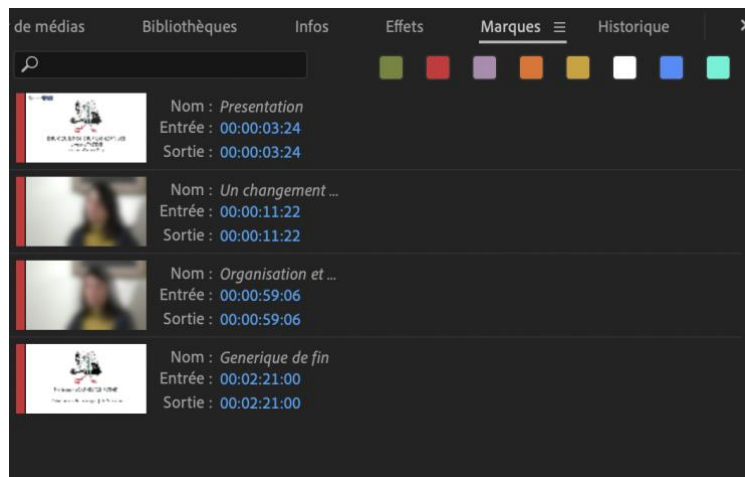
de médias Bibliothèques Infos Effets Marques ≡ Historique

Nom : Presentation
Entrée : 00:00:03:24
Sortie : 00:00:03:24

Nom : Un changement ...
Entrée : 00:00:11:22
Sortie : 00:00:11:22

Nom : Organisation et ...
Entrée : 00:00:59:06
Sortie : 00:00:59:06

Nom : Generique de fin
Entrée : 00:02:21:00
Sortie : 00:02:21:00